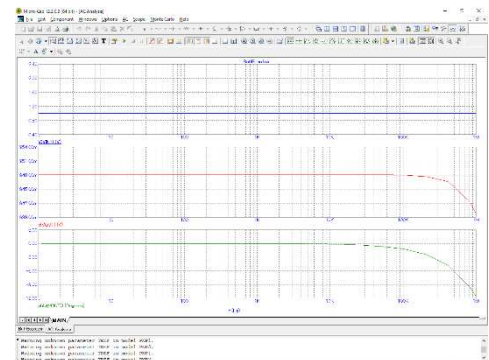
Micro-Cap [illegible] - [AC Analysis]
File Edit Component Windows Options AC Scope Monte Carlo Help
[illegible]
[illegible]
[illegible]
10
100
1K
10K
100K
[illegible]
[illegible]
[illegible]
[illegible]
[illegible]
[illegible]
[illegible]
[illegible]
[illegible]
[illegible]
F (Hz)
MAIN
Warning unknown parameter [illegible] in model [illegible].
Warning unknown parameter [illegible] in model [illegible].
Warning unknown parameter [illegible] in model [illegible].
Warning unknown parameter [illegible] in model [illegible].